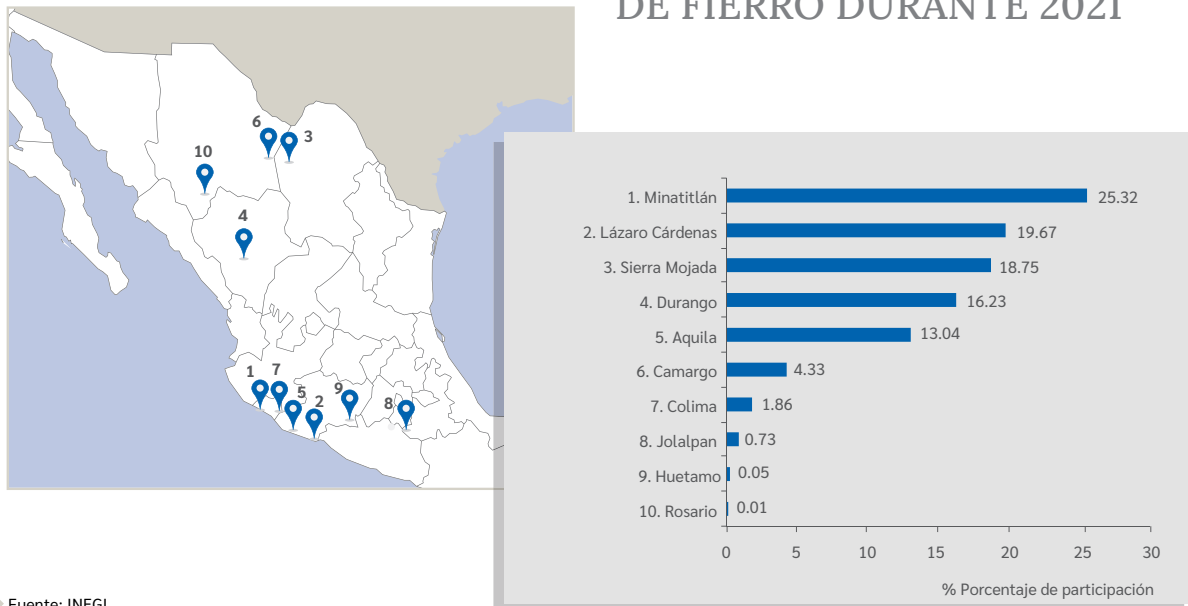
DE FIERRO DURANTE 2021

10
6
3
4
1
7
5
2
9
8

| Municipio | % |
|---|---|
| 1. Minatitlán | 25.32 |
| 2. Lázaro Cárdenas | 19.67 |
| 3. Sierra Mojada | 18.75 |
| 4. Durango | 16.23 |
| 5. Aquila | 13.04 |
| 6. Camargo | 4.33 |
| 7. Colima | 1.86 |
| 8. Jolalpan | 0.73 |
| 9. Huetamo | 0.05 |
| 10. Rosario | 0.01 |

0 5 10 15 20 25 30

% Porcentaje de participación

Fuente: INEGI